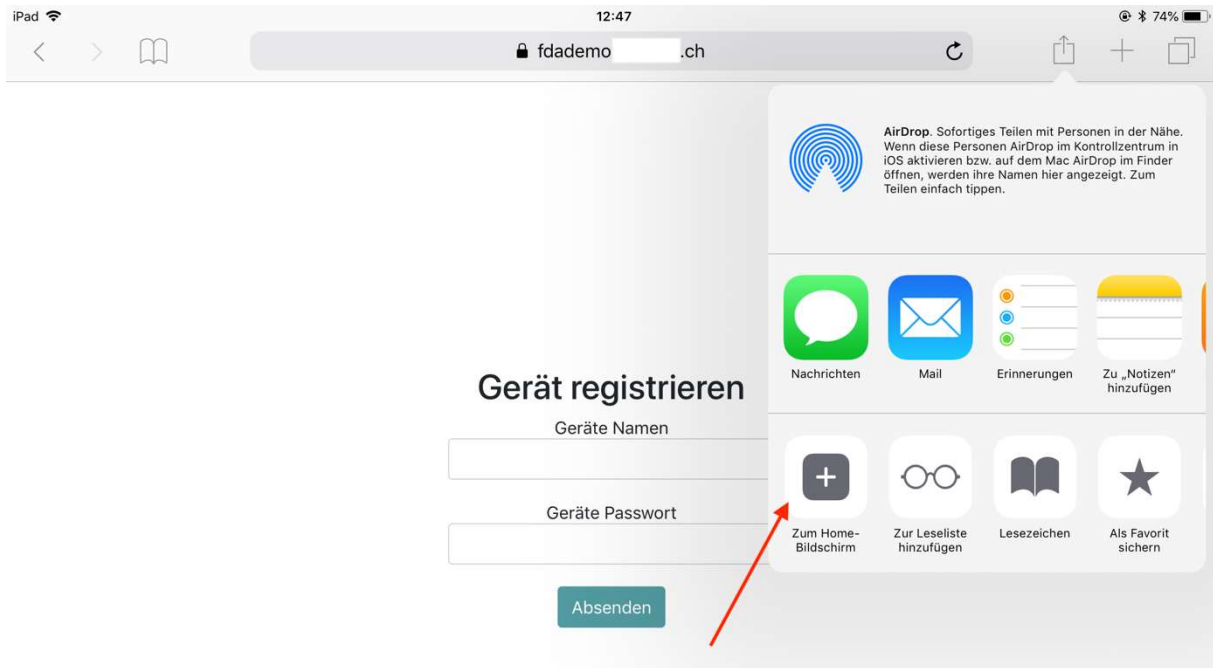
iPad 12:47 74%

fdademo .ch

AirDrop. Sofortiges Teilen mit Personen in der Nähe. Wenn diese Personen AirDrop im Kontrollzentrum in iOS aktivieren bzw. auf dem Mac AirDrop im Finder öffnen, werden ihre Namen hier angezeigt. Zum Teilen einfach tippen.

Nachrichten

Mail

Erinnerungen

Zu „Notizen" hinzufügen

Zum Home-Bildschirm

Zur Leseliste hinzufügen

Lesezeichen

Als Favorit sichern

Gerät registrieren

Geräte Namen

Geräte Passwort

Absenden